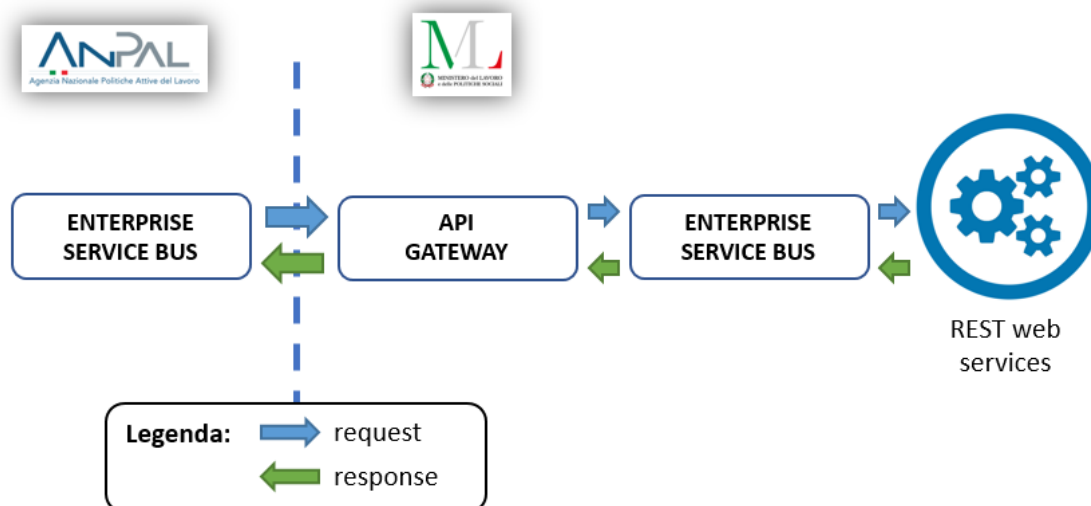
ANPAL
Agenzia Nazionale Politiche Attive del Lavoro

ML
MINISTERO del LAVORO e delle POLITICHE SOCIALI

ENTERPRISE SERVICE BUS

API GATEWAY

ENTERPRISE SERVICE BUS

REST web services

Legenda: request
response